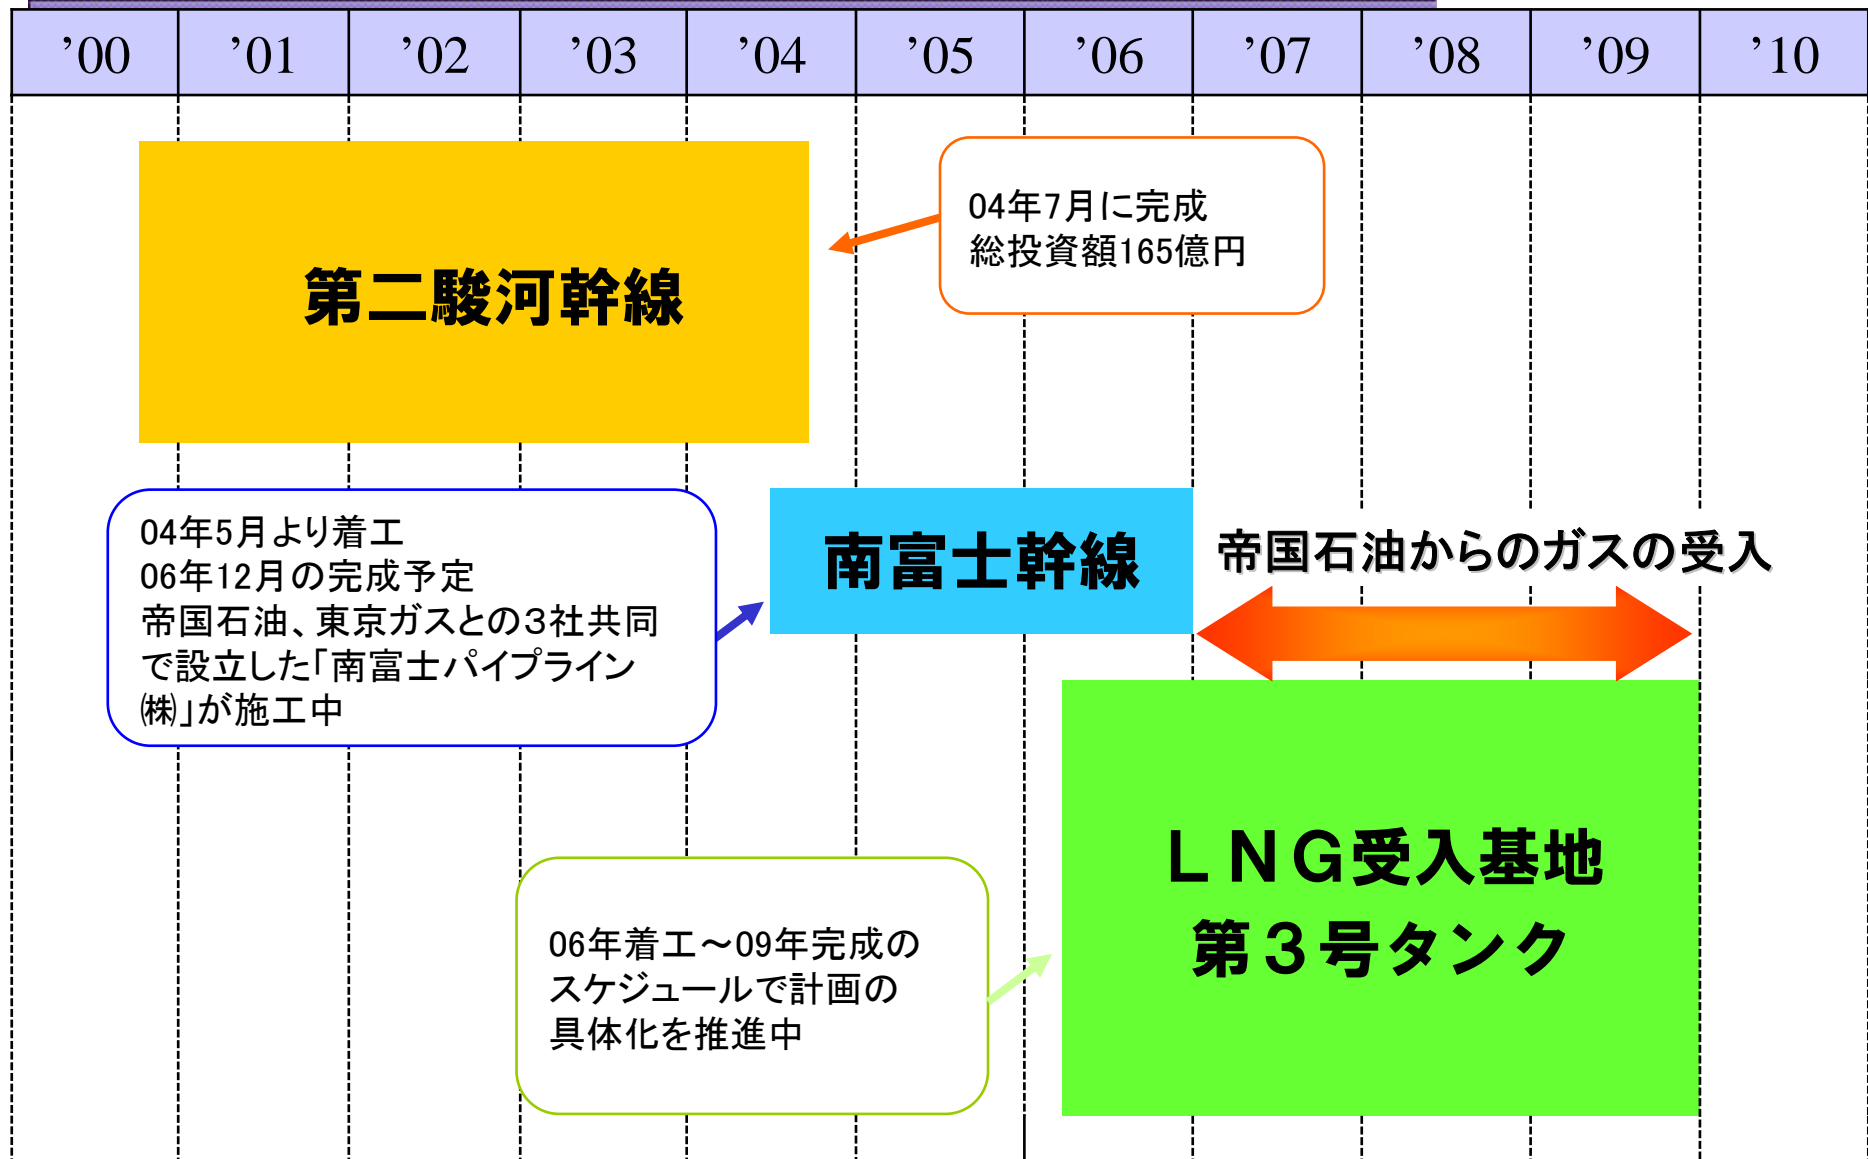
| ’00 | ’01 | ’02 | ’03 | ’04 | ’05 | ’06 | ’07 | ’08 | ’09 | ’10 |
|---|---|---|---|---|---|---|---|---|---|---|

第二駿河幹線

04年7月に完成
総投資額165億円

04年5月より着工
06年12月の完成予定
帝国石油、東京ガスとの3社共同で設立した「南富士パイプライン㈱」が施工中

南富士幹線

帝国石油からのガスの受入

06年着工～09年完成のスケジュールで計画の具体化を推進中

ＬＮＧ受入基地
第３号タンク